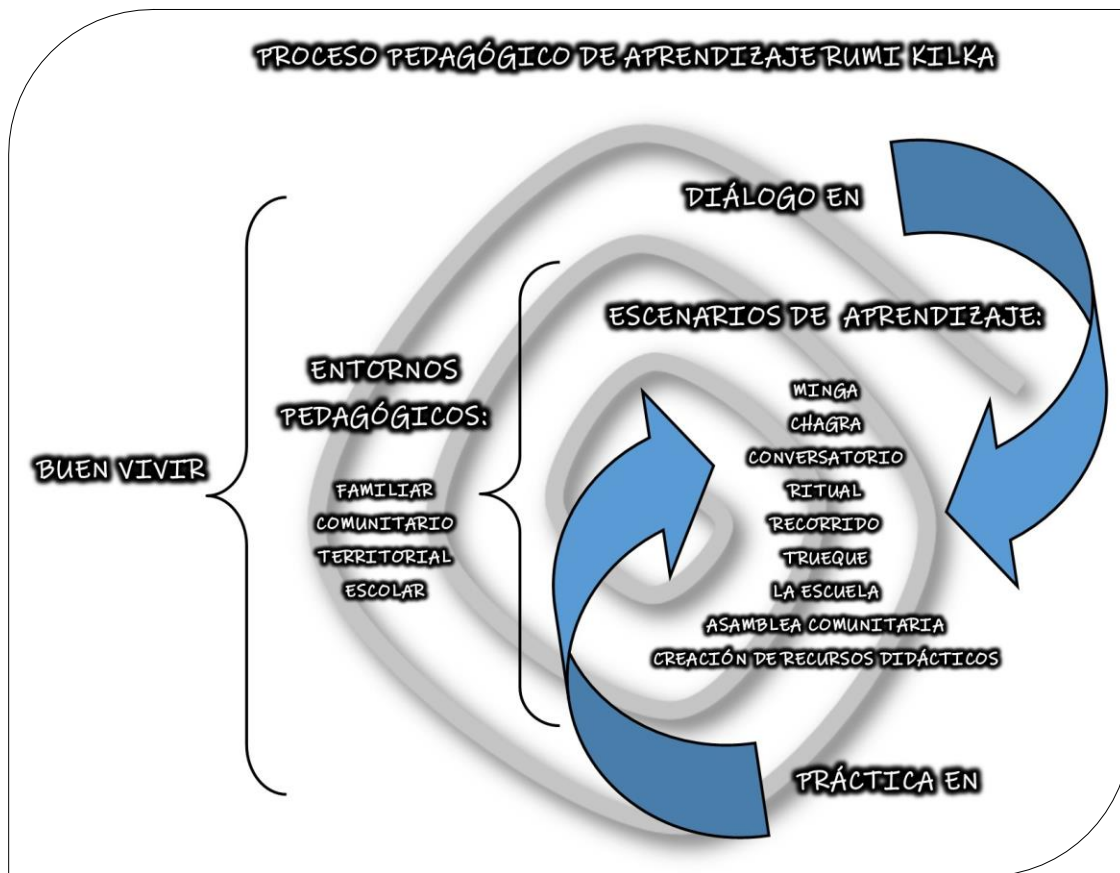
PROCESO PEDAGÓGICO DE APRENDIZAJE RUMI KILKA

DIÁLOGO EN

BUEN VIVIR

ENTORNOS PEDAGÓGICOS:

FAMILIAR
COMUNITARIO
TERRITORIAL
ESCOLAR

ESCENARIOS DE APRENDIZAJE:

MINGA
CHAGRA
CONVERSATORIO
RITUAL
RECORRIDO
TRUEQUE
LA ESCUELA
ASAMBLEA COMUNITARIA
CREACIÓN DE RECURSOS DIDÁCTICOS

PRÁCTICA EN